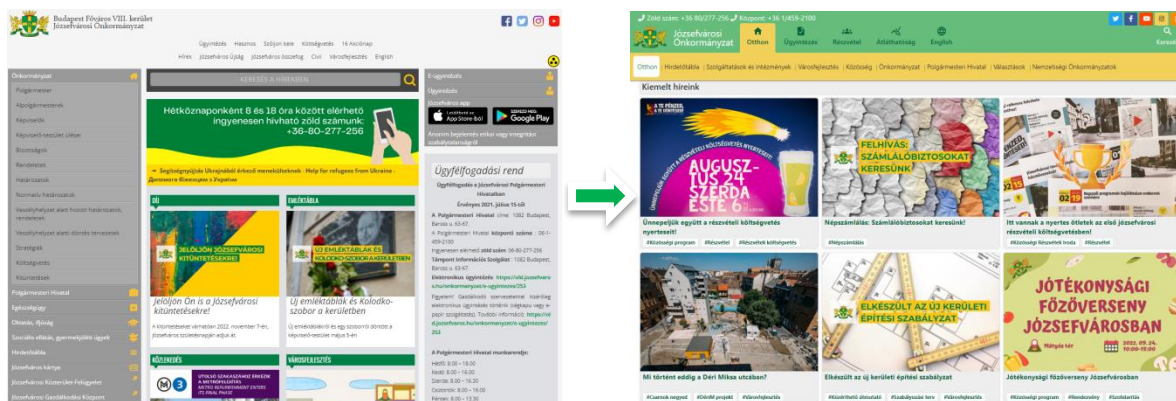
Budapest Főváros VIII. kerület Józsefvárosi Önkormányzat

Ügyintézés Hasznos Szólj bele Költségvetés 16 Akcióház
Hírek Józsefváros Újság Józsefváros összefog Civil Városfejlesztés English

Önkormányzat
Polgármester
Alpolgármesterek
Képviselők
Képviselő-testület ülései
Bizottságok
Rendeletek
Határozatok
Normatív határozatok
Vesszőfolyást alatt hozott határozatok, rendeletek
Veszélyhelyzet alatti döntés tervezetek
Stratégiák
Költségvetés
Kitüntetések
Polgármesteri Hivatal
Egészségügy
Oktatás, ifjúság
Szociális ellátás, gyermekjóléti ügyek
Hirdetőtábla
Józsefváros kártya
Józsefvárosi Közterület-Felügyelet
Józsefvárosi Gazdálkodási Központ

KERESÉS A HÍREKBEN

Hétköznaponként 8 és 18 óra között elérhető ingyenesen hívható zöld számunk: +36-80-277-256

Segítségnyújtás Ukrajnából érkező menekülteknek · Help for refugees from Ukraine · Допомога біженцям з України

E-ügyintézés
Ügyeletek
Józsefváros app
App Store
Google Play
Anonim bejelentés etikai vagy integritást szabálytalanságról

Ügyfélfogadási rend

DÍJ
JELÖLJÖN JÓZSEFVÁROSI KITÜNTETÉSEKRE!
Jelöljön Ön is a Józsefvárosi kitüntetésekre!

EMLÉKTÁBLA
ÚJ EMLÉKTÁBLÁK ÉS KOLODKO-SZOBOR A KERÜLETBEN
Új emléktáblák és Kolodko-szobor a kerületben

KÖZLEKEDÉS
VÁROSFEJLESZTÉS

Zöld szám: +36 80/277-256 Központ: +36 1/459-2100

Józsefvárosi Önkormányzat
Otthon Ügyintézés Részvétel Átláthatóság English

Otthon | Hirdetőtábla | Szolgáltatások és intézmények | Városfejlesztés | Közösség | Önkormányzat | Polgármesteri Hivatal | Választások | Nemzetiségi Önkormányzatok

Kiemelt híreink

AUGUSZTUS 24 SZERDA ESTE 6
Ünnepeljük együtt a részvételi költségvetés nyerteseit!
#Közösségi program #Részvétel #Részvételi költségvetés

FELHÍVÁS: SZÁMLÁLÓBIZTOSOKAT KERESÜNK!
Népszámlálás: Számlálóbiztosokat keresünk!
#Népszámlálás

Itt vannak a nyertes ötletek az első józsefvárosi részvételi költségvetésben!
#Közösségi Részvételi Iroda #Részvétel

Mi történt eddig a Déri Miksa utcában?
#Csarnok negyed #DériM projekt #Városfejlesztés

ELKÉSZÜLT AZ ÚJ KERÜLETI ÉPÍTÉSI SZABÁLYZAT
Elkészült az új kerületi építési szabályzat

JÓTÉKONYSÁGI FŐZŐVERSENY JÓZSEFVÁROSBAN
Jótékonysági főzőverseny Józsefvárosban
#Közösségi program #Rendezvény #Szolidaritás